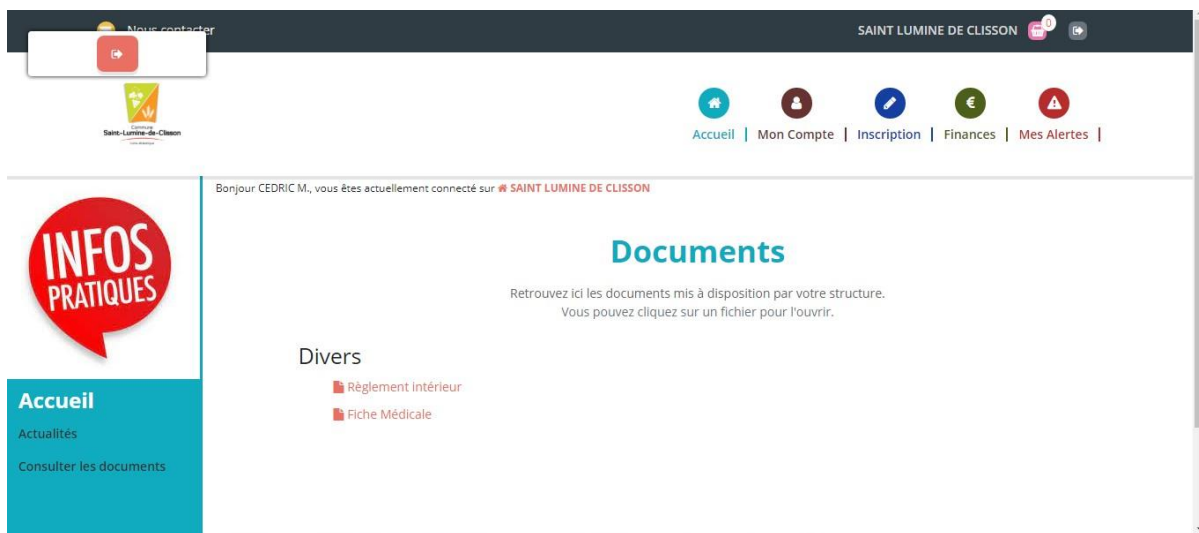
Nous contacter

SAINT LUMINE DE CLISSON 0

Commune Saint-Lumine-de-Clisson

Accueil | Mon Compte | Inscription | Finances | Mes Alertes |

Bonjour CEDRIC M., vous êtes actuellement connecté sur SAINT LUMINE DE CLISSON

INFOS PRATIQUES

Accueil

Actualités

Consulter les documents

Documents

Retrouvez ici les documents mis à disposition par votre structure.
Vous pouvez cliquez sur un fichier pour l'ouvrir.

Divers

Règlement intérieur

Fiche Médicale